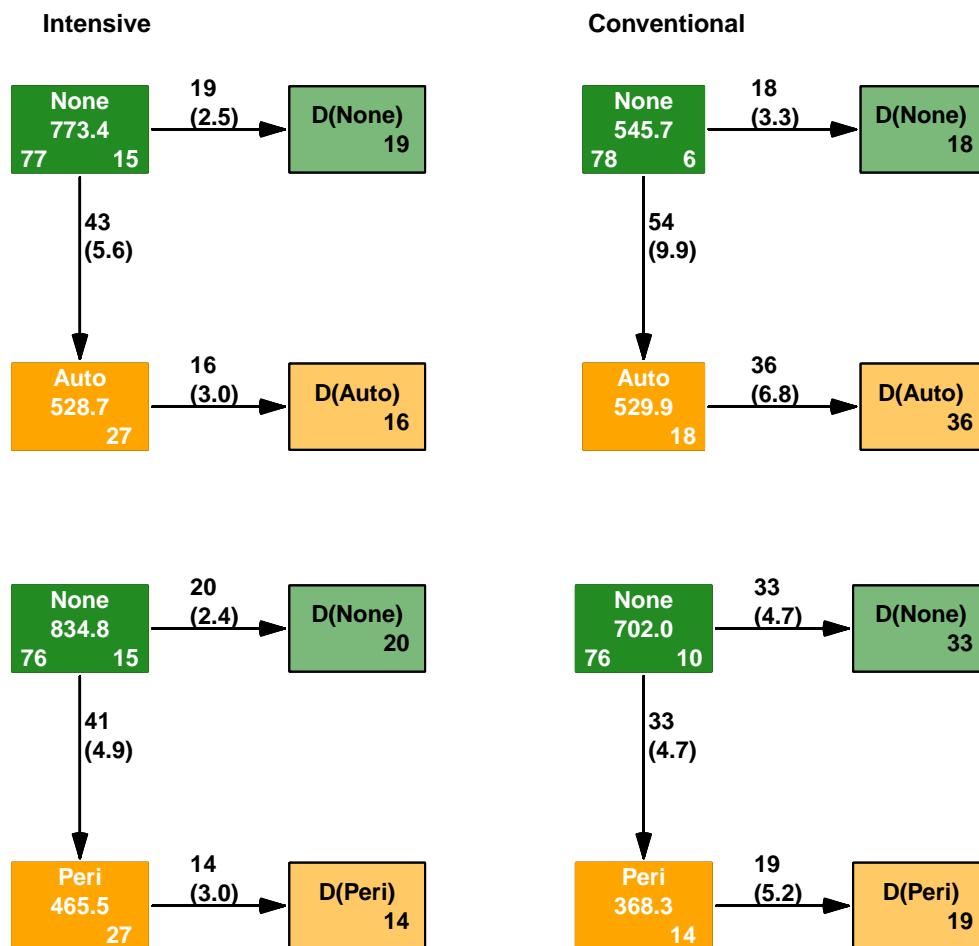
Intensive

None
773.4
77 15

19
(2.5)

D(None)
19

43
(5.6)

Auto
528.7
27

16
(3.0)

D(Auto)
16

None
834.8
76 15

20
(2.4)

D(None)
20

41
(4.9)

Peri
465.5
27

14
(3.0)

D(Peri)
14

Conventional

None
545.7
78 6

18
(3.3)

D(None)
18

54
(9.9)

Auto
529.9
18

36
(6.8)

D(Auto)
36

None
702.0
76 10

33
(4.7)

D(None)
33

33
(4.7)

Peri
368.3
14

19
(5.2)

D(Peri)
19